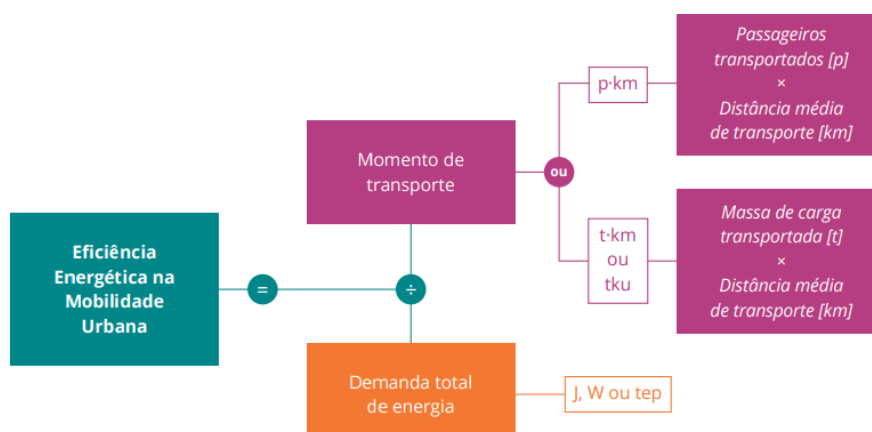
Eficiência Energética na Mobilidade Urbana

=

÷

Momento de transporte

Demanda total de energia

J, W ou tep

ou

p·km

Passageiros transportados [p]
×
Distância média de transporte [km]

t·km
ou
tku

Massa de carga transportada [t]
×
Distância média de transporte [km]